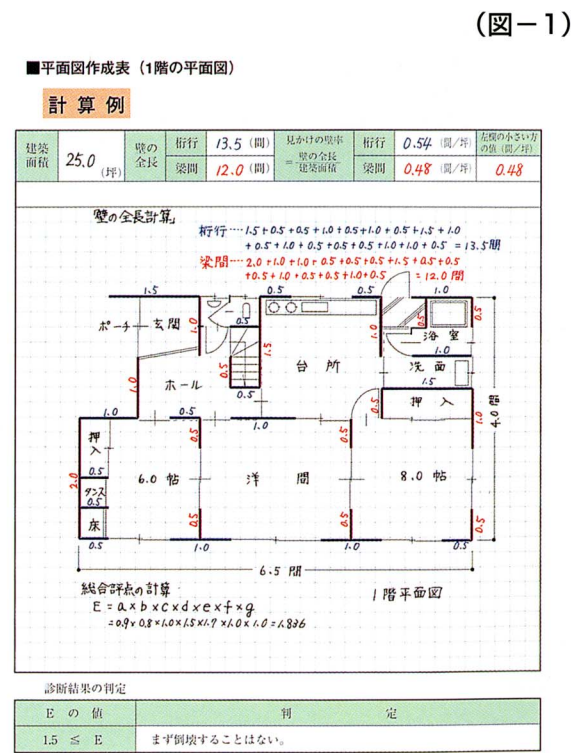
(図－1)

■平面図作成表（1階の平面図）

計算例

| 建築面積 | 25.0 (坪) | 壁の全長 | 桁行 | 13.5 (間) | 見かけの壁率 ＝壁の全長／建築面積 | 桁行 | 0.54 (間/坪) | 左欄の小さい方の値 (間/坪) |
|---|---|---|---|---|---|---|---|---|
| | | | 梁間 | 12.0 (間) | | 梁間 | 0.48 (間/坪) | 0.48 |

壁の全長計算

桁行 …… 1.5 + 0.5 + 0.5 + 1.0 + 0.5 + 1.0 + 0.5 + 1.5 + 1.0 + 0.5 + 1.0 + 0.5 + 0.5 + 0.5 + 1.0 + 1.0 + 0.5 = 13.5間

梁間 …… 2.0 + 1.0 + 1.0 + 0.5 + 0.5 + 0.5 + 1.5 + 0.5 + 0.5 + 0.5 + 1.0 + 0.5 + 0.5 + 1.0 + 0.5 = 12.0間

1.5 0.5 0.5 0.5 1.0 1.0 0.5 0.5

ポーチ 玄関 0.5 1.5 台所 浴室 0.5

ホール 0.5 1.0 洗面 1.5 1.0

1.0 0.5 0.5 1.0 押入 1.0 4.0間

押入 0.5 2.0 6.0帖 洋間 8.0帖

ダンス 0.5 0.5 0.5 0.5 床 0.5

0.5 1.0 1.0 0.5

6.5 間

総合評点の計算

$E = a \times b \times c \times d \times e \times f \times g$

$= 0.9 \times 0.8 \times 1.0 \times 1.5 \times 1.7 \times 1.0 \times 1.0 = 1.836$

1階平面図

診断結果の判定

| Eの値 | 判定 |
|---|---|
| 1.5 ≦ E | まず倒壊することはない。 |